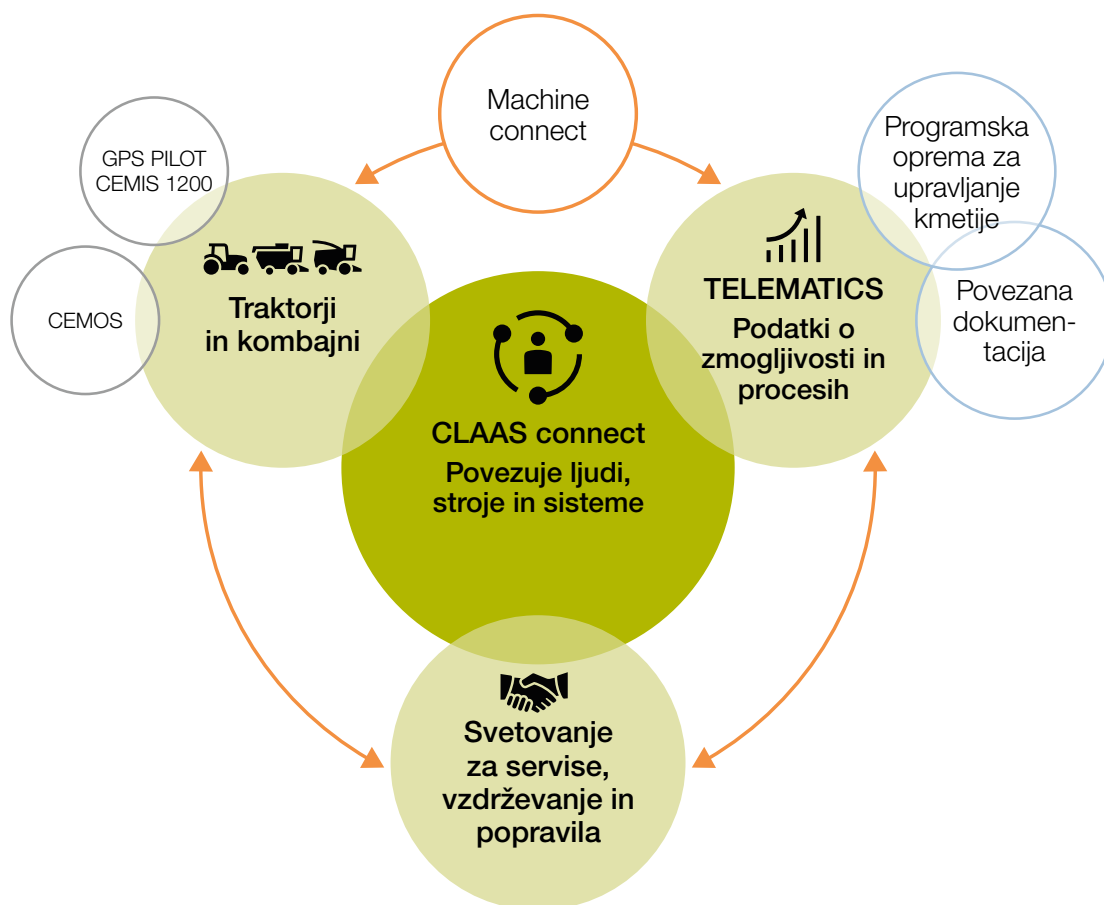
Machine connect

GPS PILOT CEMIS 1200

CEMOS

Traktorji in kombajni

Programska oprema za upravljanje kmetije

Povezana dokumentacija

TELEMATICS
Podatki o zmogljivosti in procesih

CLAAS connect
Povezuje ljudi, stroje in sisteme

Svetovanje za servise, vzdrževanje in popravila